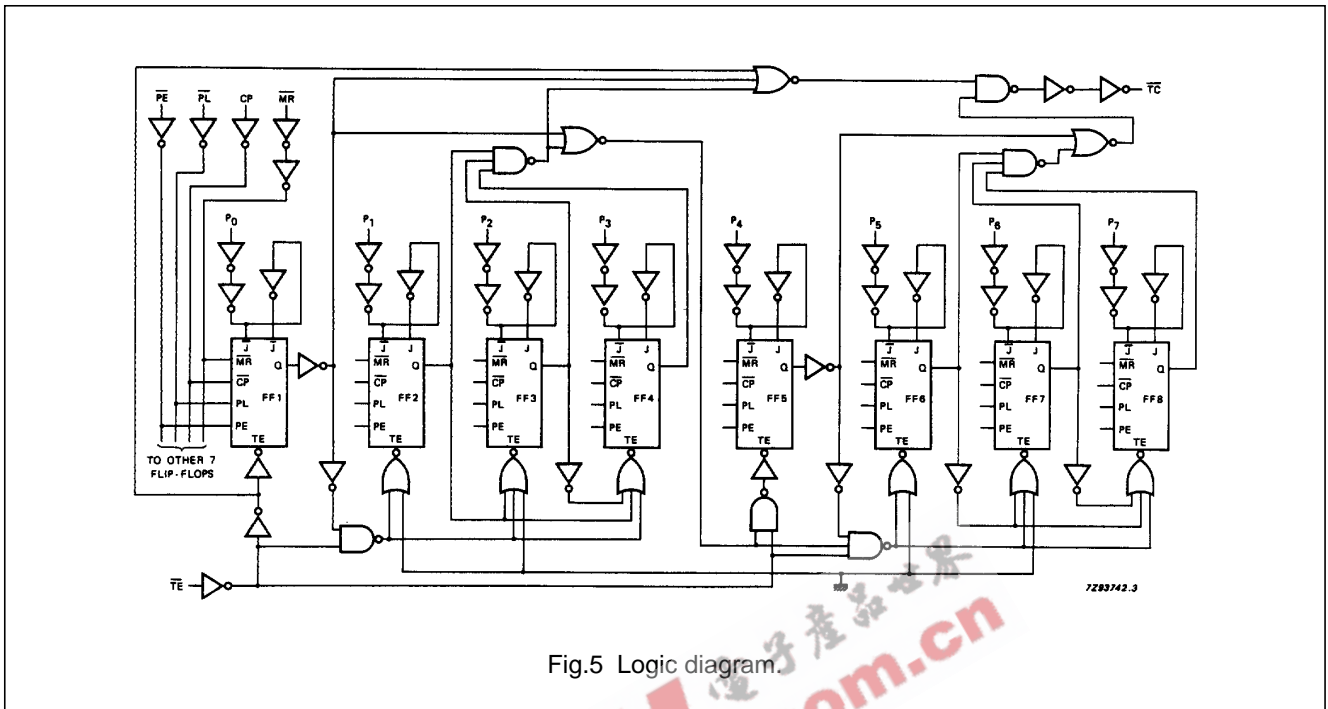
$\overline{PE}$ $\overline{PL}$ CP $\overline{MR}$

$\overline{TC}$

$P_0$ $P_1$ $P_2$ $P_3$ $P_4$ $P_5$ $P_6$ $P_7$

$\overline{J}$ J $\overline{MR}$ Q $\overline{CP}$ PL PE TE FF1

$\overline{J}$ J $\overline{MR}$ Q $\overline{CP}$ PL PE TE FF2

$\overline{J}$ J $\overline{MR}$ Q $\overline{CP}$ PL PE TE FF3

$\overline{J}$ J $\overline{MR}$ Q $\overline{CP}$ PL PE TE FF4

$\overline{J}$ J $\overline{MR}$ Q $\overline{CP}$ PL PE TE FF5

$\overline{J}$ J $\overline{MR}$ Q $\overline{CP}$ PL PE TE FF6

$\overline{J}$ J $\overline{MR}$ Q $\overline{CP}$ PL PE TE FF7

$\overline{J}$ J $\overline{MR}$ Q $\overline{CP}$ PL PE TE FF8

TO OTHER 7 FLIP-FLOPS

$\overline{TE}$

7Z93742.3

电子产品世界

Fig.5 Logic diagram.

om.cn